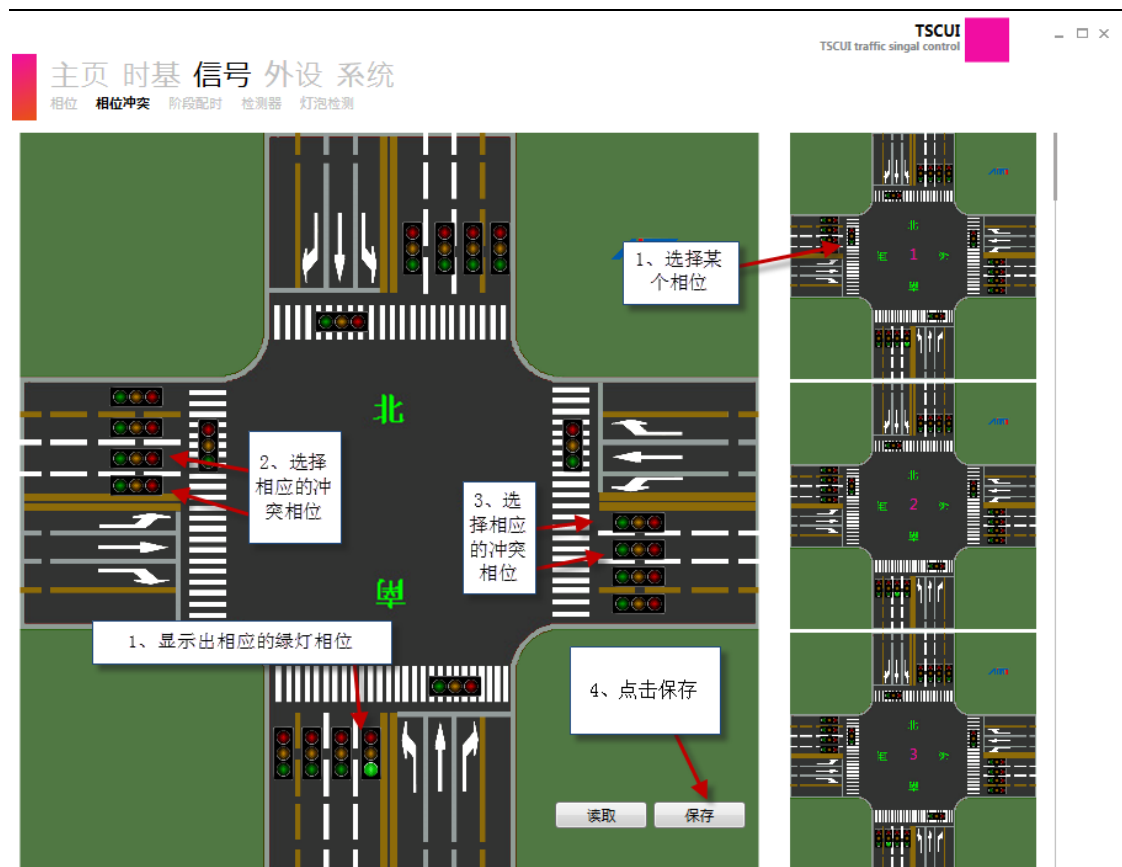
TSCUI
TSCUI traffic singal control

主页 时基 信号 外设 系统
相位 相位冲突 阶段配时 检测器 灯泡检测

北

南

1、选择某个相位

2、选择相应的冲突相位

3、选择相应的冲突相位

1、显示出相应的绿灯相位

4、点击保存

读取 保存

北 1

北 2

北 3